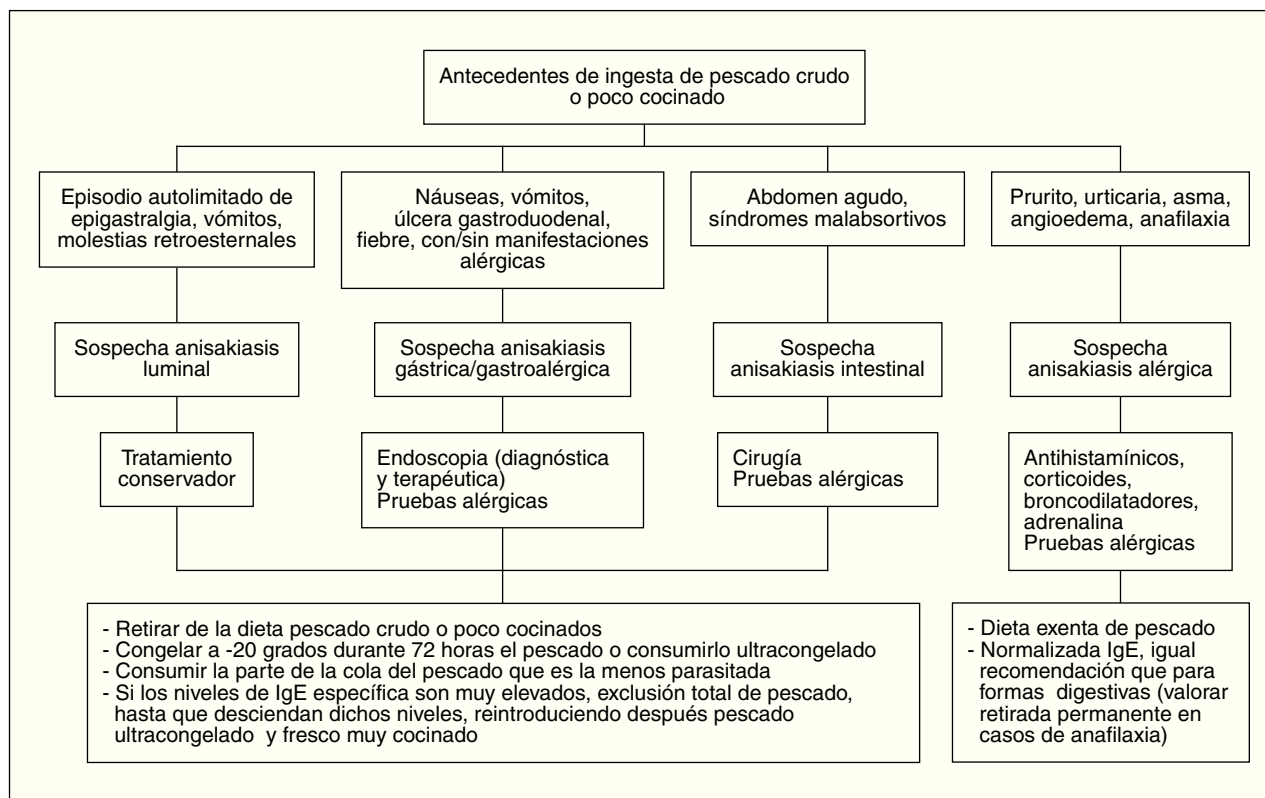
Antecedentes de ingesta de pescado crudo o poco cocinado

Episodio autolimitado de epigastralgia, vómitos, molestias retroesternales

Sospecha anisakiasis luminal

Tratamiento conservador

Náuseas, vómitos, úlcera gastroduodenal, fiebre, con/sin manifestaciones alérgicas

Sospecha anisakiasis gástrica/gastroalérgica

Endoscopia (diagnóstica y terapéutica)
Pruebas alérgicas

Abdomen agudo, síndromes malabsortivos

Sospecha anisakiasis intestinal

Cirugía
Pruebas alérgicas

Prurito, urticaria, asma, angioedema, anafilaxia

Sospecha anisakiasis alérgica

Antihistamínicos, corticoides, broncodilatadores, adrenalina
Pruebas alérgicas

- Retirar de la dieta pescado crudo o poco cocinados
- Congelar a -20 grados durante 72 horas el pescado o consumirlo ultracongelado
- Consumir la parte de la cola del pescado que es la menos parasitada
- Si los niveles de IgE específica son muy elevados, exclusión total de pescado, hasta que desciendan dichos niveles, reintroduciendo después pescado ultracongelado y fresco muy cocinado

- Dieta exenta de pescado
- Normalizada IgE, igual recomendación que para formas digestivas (valorar retirada permanente en casos de anafilaxia)